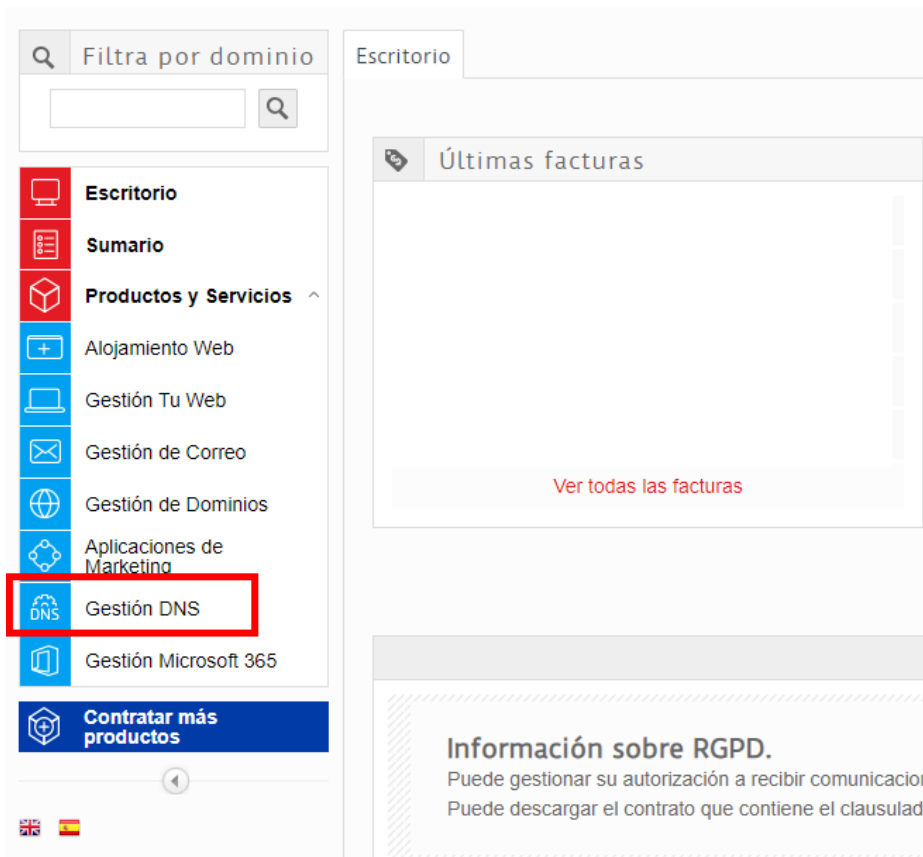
Filtra por dominio

Escritorio

Sumario

Productos y Servicios

Alojamiento Web

Gestión Tu Web

Gestión de Correo

Gestión de Dominios

Aplicaciones de Marketing

DNS

Gestión DNS

Gestión Microsoft 365

Contratar más productos

Escritorio

Últimas facturas

Ver todas las facturas

Información sobre RGPD.

Puede gestionar su autorización a recibir comunicacion

Puede descargar el contrato que contiene el clausulad